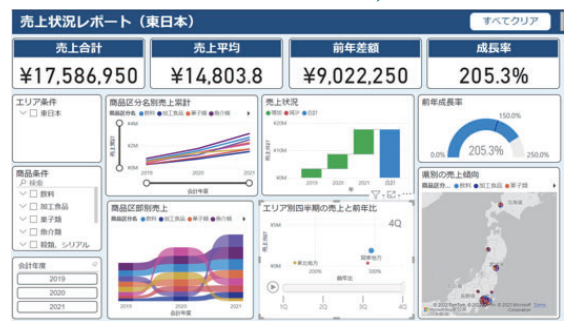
売上状況レポート（東日本）

すべてクリア

売上合計

¥17,586,950

売上平均

¥14,803.8

前年差額

¥9,022,250

成長率

205.3%

エリア条件

東日本

商品条件

検索

飲料

加工食品

菓子類

魚介類

穀類、シリアル

会計年度

2019

2020

2021

商品区分名別売上累計

商品区分名 ● 飲料 ● 加工食品 ● 菓子類 ● 魚介類

40M

20M

0M

2019

2020

2021

会計年度

商品区部別売上

商品区分名 ● 飲料 ● 加工食品 ● 菓子類 ● 魚介類

会計年度

売上状況

● 増加 ● 減少 ● 合計

40M

20M

0M

2019

2020

2021

エリア別四半期の売上と前年比

4Q

10M

5M

0M

1Q

前年比

前年成長率

150.0%

205.3%

0.0%

250.0%

県別の売上傾向

商品区分名 ● 飲料 ● 加工食品 ● 菓子類

© 2022 TomTom, © 2022 Microsoft Corporation Terms